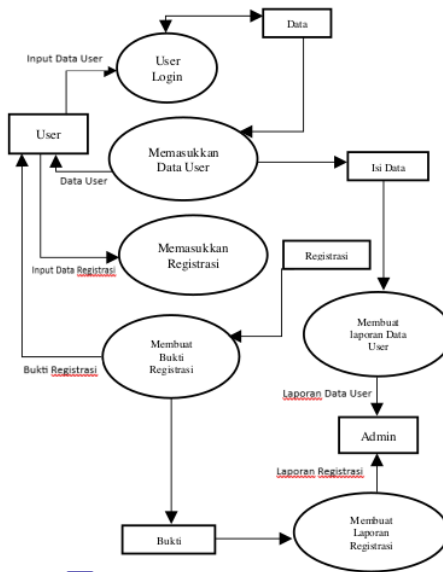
Data

Input Data User

User Login

User

Memasukkan Data User

Data User

Isi Data

Memasukkan Registrasi

Input Data Registrasi

Registrasi

Membuat laporan Data User

Membuat Bukti Registrasi

Bukti Registrasi

Laporan Data User

Admin

Laporan Registrasi

Bukti

Membuat Laporan Registrasi